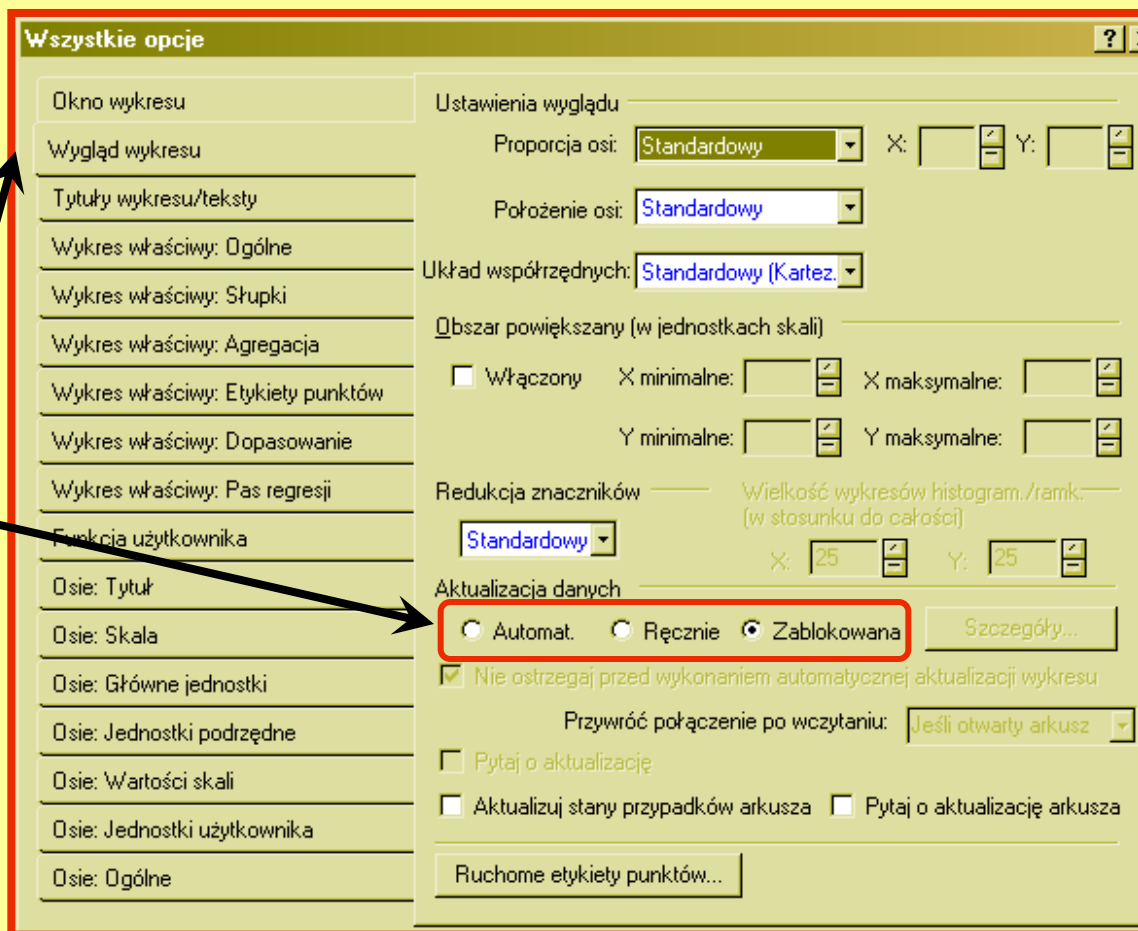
Wszystkie opcje

?

Okno wykresu

Wygląd wykresu

Tytuły wykresu/teksty

Wykres właściwy: Ogólne

Wykres właściwy: Słupki

Wykres właściwy: Agregacja

Wykres właściwy: Etykiety punktów

Wykres właściwy: Dopasowanie

Wykres właściwy: Pas regresji

Funkcja użytkownika

Osie: Tytuł

Osie: Skala

Osie: Główne jednostki

Osie: Jednostki podrzędne

Osie: Wartości skali

Osie: Jednostki użytkownika

Osie: Ogólne

Ustawienia wyglądu

Proporcja osi: Standardowy X: Y:

Położenie osi: Standardowy

Układ współrzędnych: Standardowy (Kartez.

Obszar powiększany (w jednostkach skali)

Włączony X minimalne: X maksymalne:

Y minimalne: Y maksymalne:

Redukcja znaczników

Standardowy

Wielkość wykresów histogram./ramk. (w stosunku do całości)

X: 25 Y: 25

Aktualizacja danych

Automat. Ręcznie Zablokowana

Szczegóły...

Nie ostrzegaj przed wykonaniem automatycznej aktualizacji wykresu

Przywróć połączenie po wczytaniu: Jeśli otwarty arkusz

Pytaj o aktualizację

Aktualizuj stany przypadków arkusza Pytaj o aktualizację arkusza

Ruchome etykiety punktów...